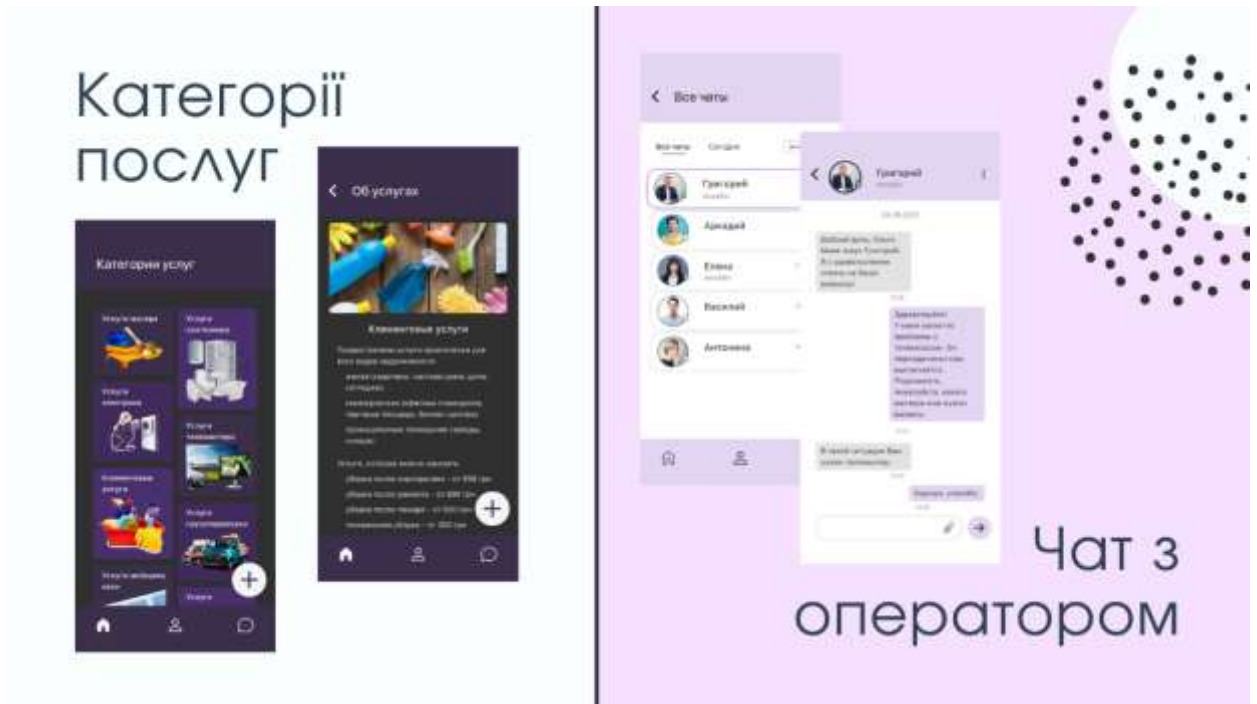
Категорії послуг

Категории услуг

Услуги мойки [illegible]

Услуги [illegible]

Услуги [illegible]

Услуги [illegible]

Клининговые услуги

Услуги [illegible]

Услуги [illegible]

Услуги

Об услугах

Клининговые услуги

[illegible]

Все чаты

Все чаты

Сегодня

Григорий

Аркадий

Елена

Василий

Антонина

Григорий

Чат з оператором